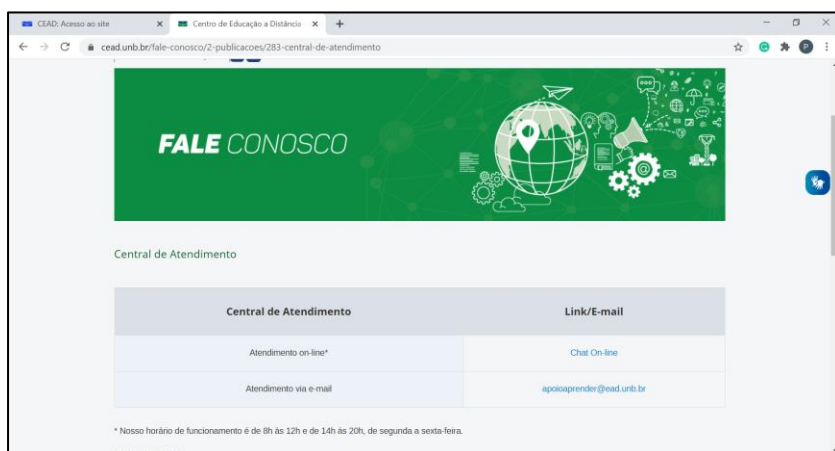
CEAD: Acesso ao site × Centro de Educação a Distância × +

cead.unb.br/fale-conosco/2-publicacoes/283-central-de-atendimento

P

FALE CONOSCO

Central de Atendimento

| Central de Atendimento | Link/E-mail |
|---|---|
| Atendimento on-line* | Chat On-line |
| Atendimento via e-mail | apoioaprender@ead.unb.br |

* Nosso horário de funcionamento é de 8h às 12h e de 14h às 20h, de segunda a sexta-feira.